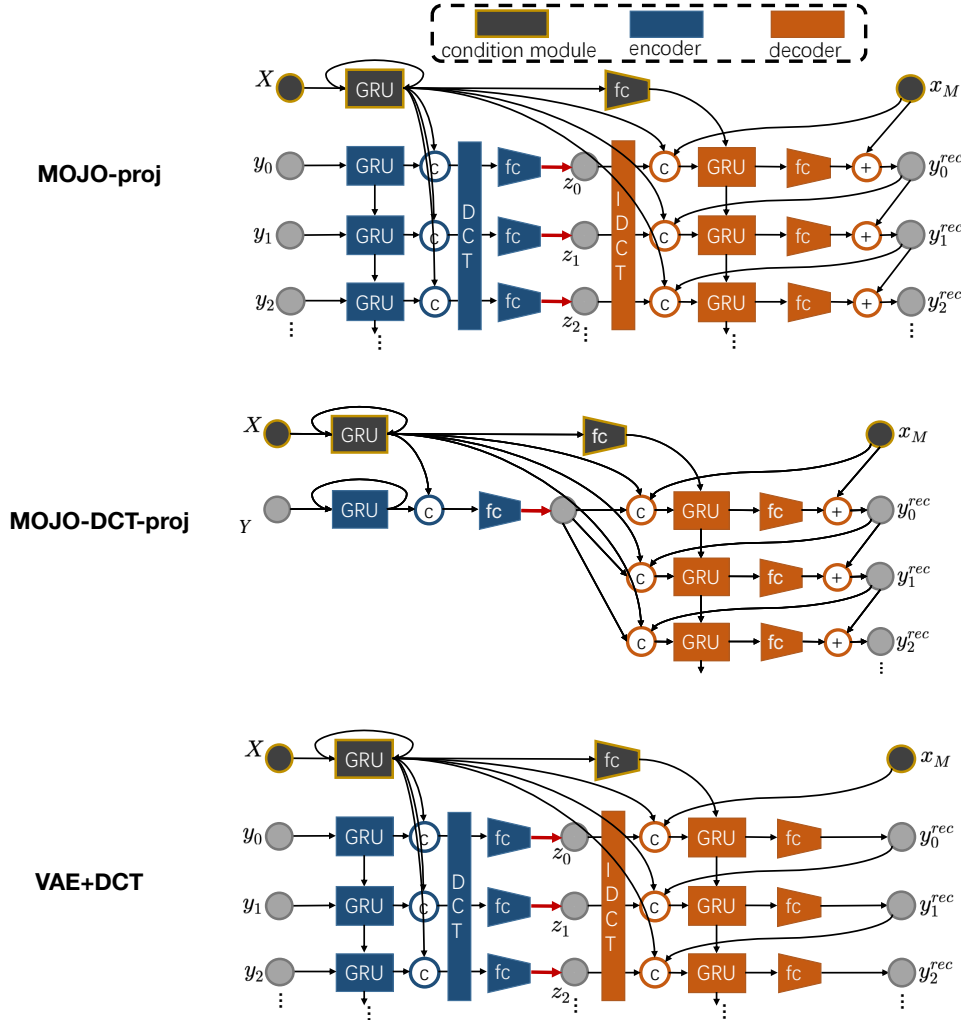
condition module
encoder
decoder

MOJO-proj

$X$
GRU
fc
$x_M$
$y_0$
GRU
c
DCT
fc
$z_0$
IDCT
c
GRU
fc
+
$y_0^{rec}$
$y_1$
GRU
c
fc
$z_1$
c
GRU
fc
+
$y_1^{rec}$
$y_2$
GRU
c
fc
$z_2$
c
GRU
fc
+
$y_2^{rec}$
⋮

MOJO-DCT-proj

$X$
GRU
fc
$x_M$
$Y$
GRU
c
fc
c
GRU
fc
+
$y_0^{rec}$
c
GRU
fc
+
$y_1^{rec}$
c
GRU
fc
+
$y_2^{rec}$
⋮

VAE+DCT

$X$
GRU
fc
$x_M$
$y_0$
GRU
c
DCT
fc
$z_0$
IDCT
c
GRU
fc
$y_0^{rec}$
$y_1$
GRU
c
fc
$z_1$
c
GRU
fc
$y_1^{rec}$
$y_2$
GRU
c
fc
$z_2$
c
GRU
fc
$y_2^{rec}$
⋮